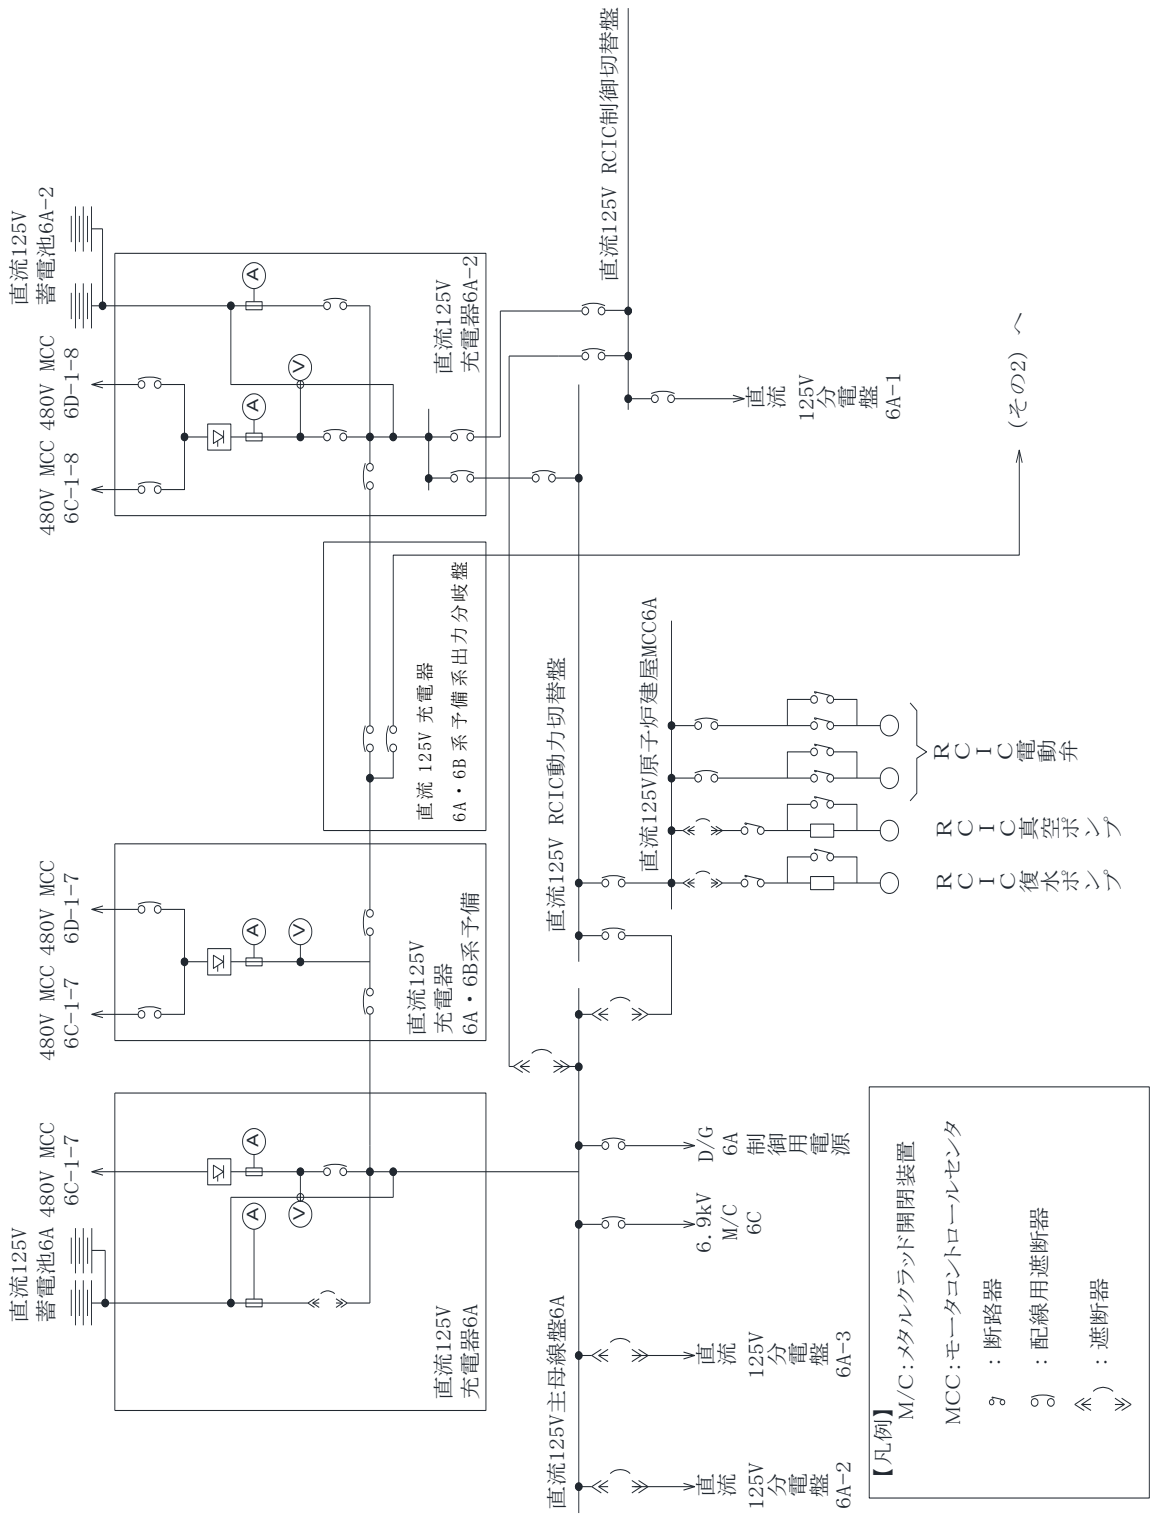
直流125V
蓄電池6A

480V MCC
6C-1-7

直流125V
充電器6A

480V MCC
6C-1-7

480V MCC
6D-1-7

直流125V
充電器
6A・6B系予備

直流 125V 充電器
6A・6B 系予備系出力分岐盤

480V MCC
6C-1-8

480V MCC
6D-1-8

直流125V
蓄電池6A-2

直流125V
充電器6A-2

直流125V RCIC制御切替盤

直流
125V
分
電
盤
6A-1

（その2）へ

直流125V RCIC動力切替盤

直流125V原子炉建屋MCC6A

RCIC電動弁

RCIC真空ポンプ

RCIC復水ポンプ

直流125V主母線盤6A

直流
125V
分
電
盤
6A-2

直流
125V
分
電
盤
6A-3

6.9kV
M/C
6C

D/G
6A
制
御
用
電
源

【凡例】
M/C：メタルクラッド開閉装置
MCC：モータコントロールセンタ
：断路器
：配線用遮断器
：遮断器